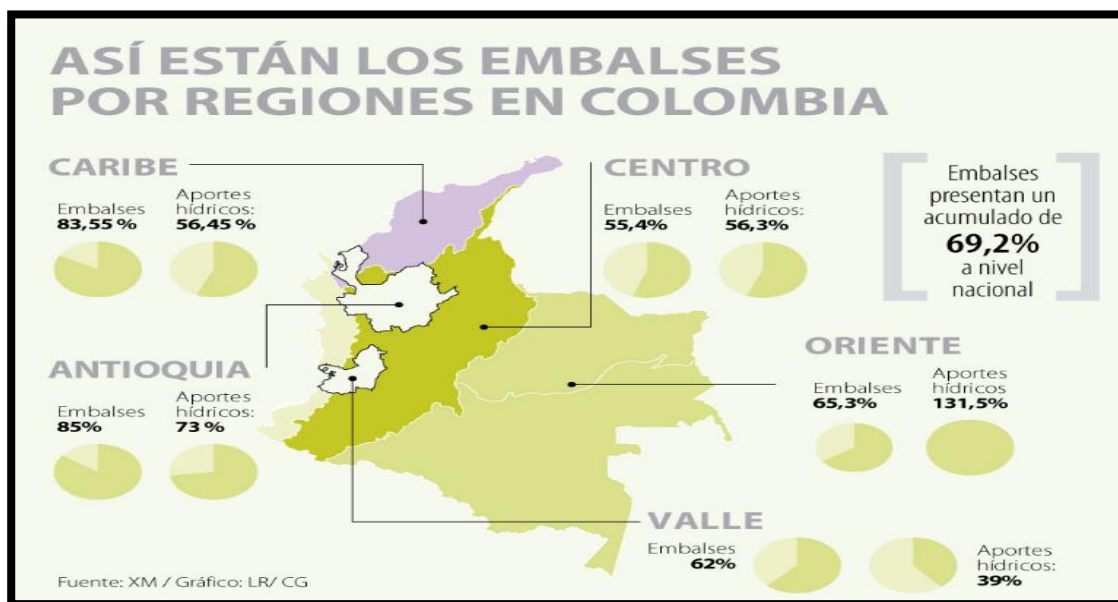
ASÍ ESTÁN LOS EMBALSES POR REGIONES EN COLOMBIA

CARIBE

Embalses 83,55 %

Aportes hídricos: 56,45 %

CENTRO

Embalses 55,4%

Aportes hídricos: 56,3%

Embalses presentan un acumulado de 69,2% a nivel nacional

ANTIOQUIA

Embalses 85%

Aportes hídricos: 73 %

ORIENTE

Embalses 65,3%

Aportes hídricos 131,5%

VALLE

Embalses 62%

Aportes hídricos: 39%

Fuente: XM / Gráfico: LR/ CG